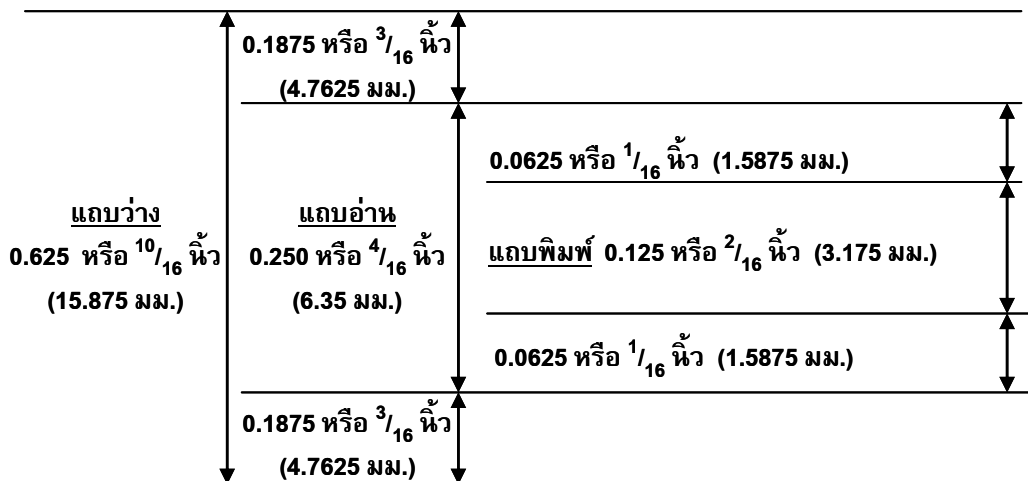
0.1875 หรือ $^{3}/_{16}$ นิ้ว (4.7625 มม.)

0.0625 หรือ $^{1}/_{16}$ นิ้ว (1.5875 มม.)

แถบว่าง 0.625 หรือ $^{10}/_{16}$ นิ้ว (15.875 มม.)

แถบอ่าน 0.250 หรือ $^{4}/_{16}$ นิ้ว (6.35 มม.)

แถบพิมพ์ 0.125 หรือ $^{2}/_{16}$ นิ้ว (3.175 มม.)

0.0625 หรือ $^{1}/_{16}$ นิ้ว (1.5875 มม.)

0.1875 หรือ $^{3}/_{16}$ นิ้ว (4.7625 มม.)